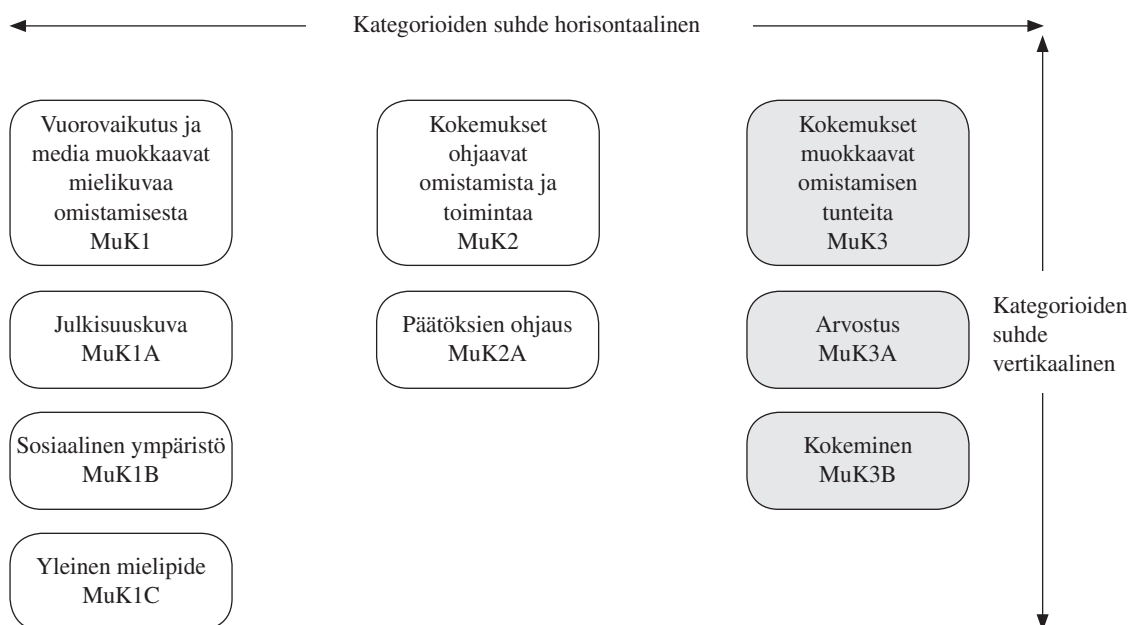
Kategorioiden suhde horisontaalinen

Vuorovaikutus ja media muokkaavat mielikuvaa omistamisesta
MuK1

Kokemukset ohjaavat omistamista ja toimintaa
MuK2

Kokemukset muokkaavat omistamisen tunteita
MuK3

Julkisuuskuva
MuK1A

Päätöksien ohjaus
MuK2A

Arvostus
MuK3A

Kategorioiden suhde vertikaalinen

Sosiaalinen ympäristö
MuK1B

Kokeminen
MuK3B

Yleinen mielipide
MuK1C